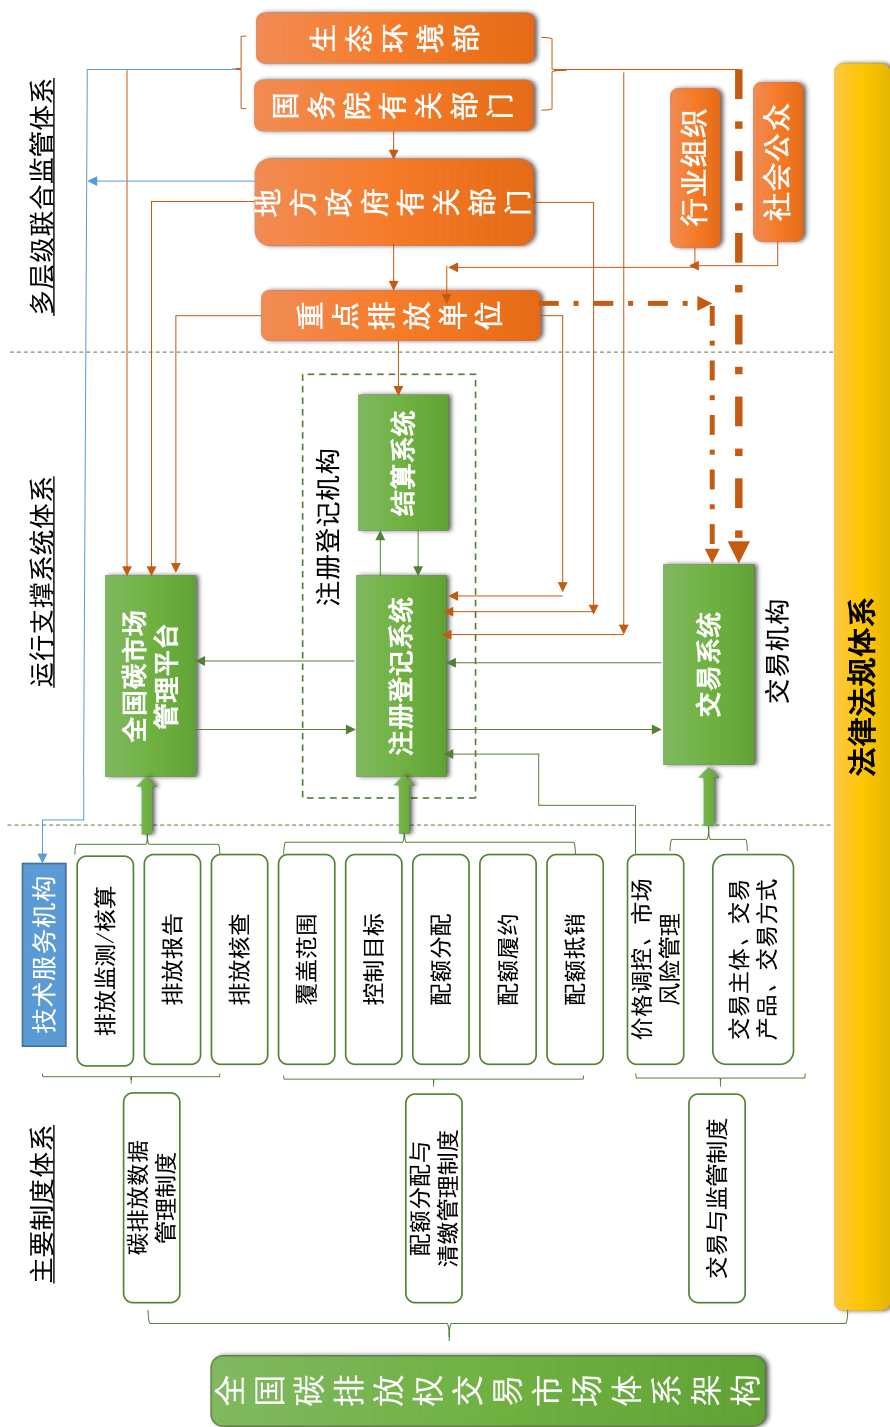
生态环境部
国务院有关部门
多层级联合监管体系
地方政府有关部门
行业组织
社会公众
重点排放单位
法律法规体系
注册登记机构
结算系统
运行支撑系统体系
全国碳市场管理平台
注册登记系统
交易系统
交易机构
技术服务机构
排放监测/核算
排放报告
排放核查
覆盖范围
控制目标
配额分配
配额履约
配额抵销
价格调控、市场风险管理
交易主体、交易产品、交易方式
主要制度体系
碳排放数据管理制度
配额分配与清缴管理制度
交易与监管制度
全国碳排放权交易市场体系架构